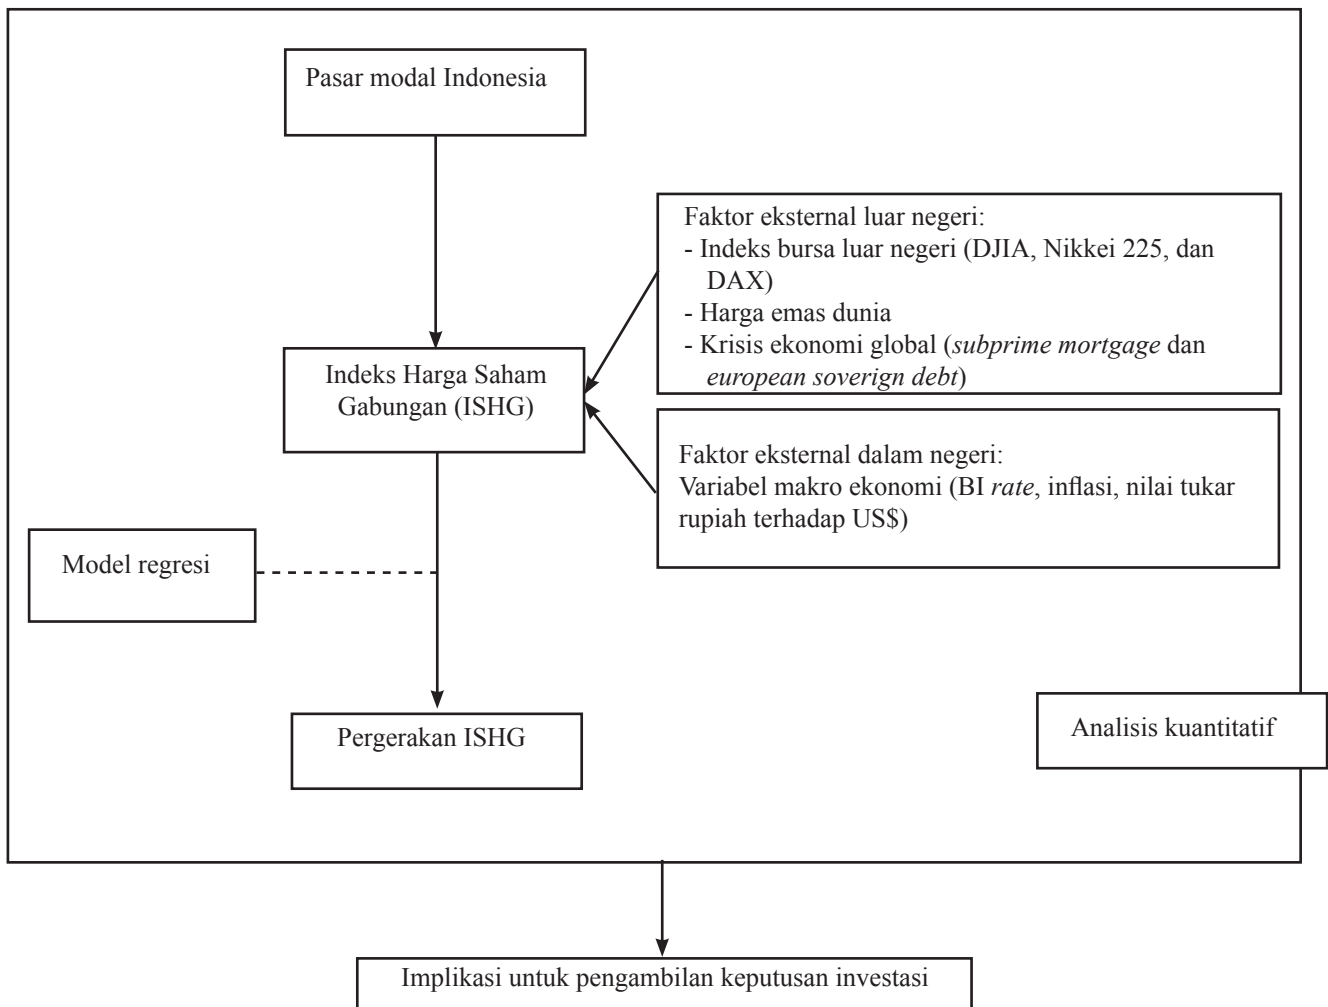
Pasar modal Indonesia

Faktor eksternal luar negeri:
- Indeks bursa luar negeri (DJIA, Nikkei 225, dan DAX)
- Harga emas dunia
- Krisis ekonomi global (*subprime mortgage* dan *european soverign debt*)

Indeks Harga Saham Gabungan (ISHG)

Faktor eksternal dalam negeri:
Variabel makro ekonomi (BI *rate*, inflasi, nilai tukar rupiah terhadap US$)

Model regresi

Pergerakan ISHG

Analisis kuantitatif

Implikasi untuk pengambilan keputusan investasi